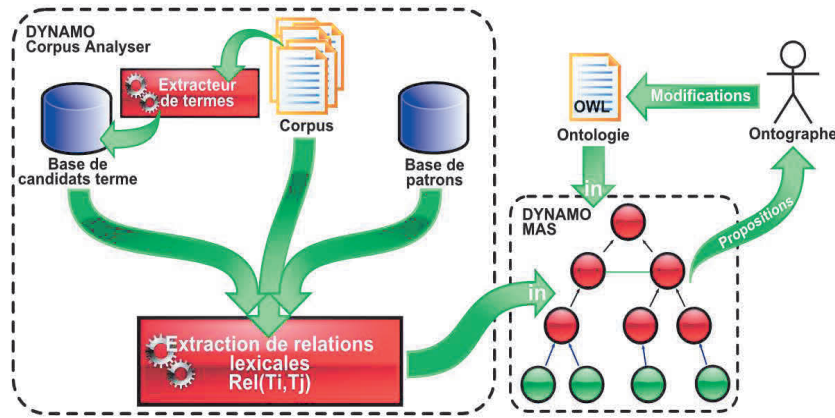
DYNAMO
Corpus Analyser

Extracteur de termes

Corpus

Base de candidats terme

Base de patrons

Extraction de relations lexicales
Rel(Ti,Tj)

OWL

Ontologie

Modifications

Ontographe

in

DYNAMO
MAS

Propositions

in